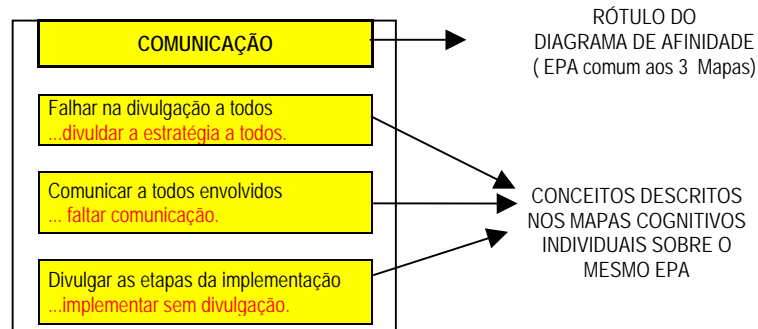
COMUNICAÇÃO

Falhar na divulgação a todos
...divuldar a estratégia a todos.

Comunicar a todos envolvidos
... faltar comunicação.

Divulgar as etapas da implementação
...implementar sem divulgação.

RÓTULO DO DIAGRAMA DE AFINIDADE ( EPA comum aos 3 Mapas)

CONCEITOS DESCRITOS NOS MAPAS COGNITIVOS INDIVIDUAIS SOBRE O MESMO EPA